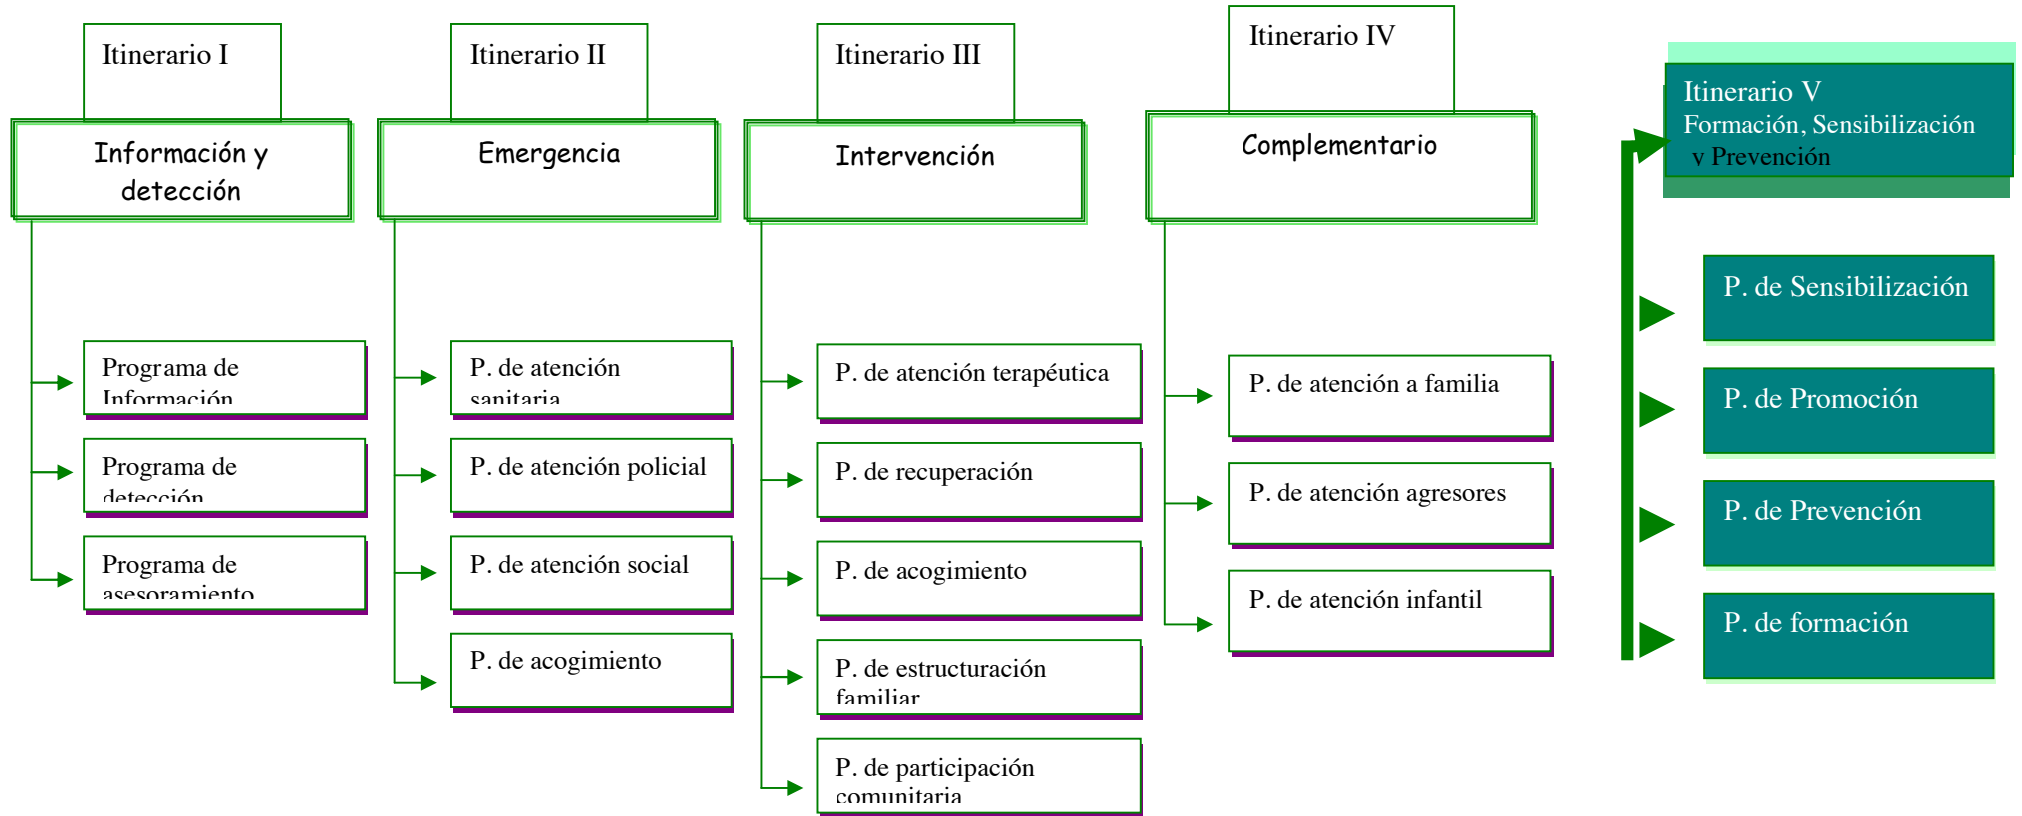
Itinerario I

Información y detección

Programa de Información

Programa de detección

Programa de asesoramiento

Itinerario II

Emergencia

P. de atención sanitaria

P. de atención policial

P. de atención social

P. de acogimiento

Itinerario III

Intervención

P. de atención terapéutica

P. de recuperación

P. de acogimiento

P. de estructuración familiar

P. de participación comunitaria

Itinerario IV

Complementario

P. de atención a familia

P. de atención agresores

P. de atención infantil

Itinerario V
Formación, Sensibilización y Prevención

P. de Sensibilización

P. de Promoción

P. de Prevención

P. de formación